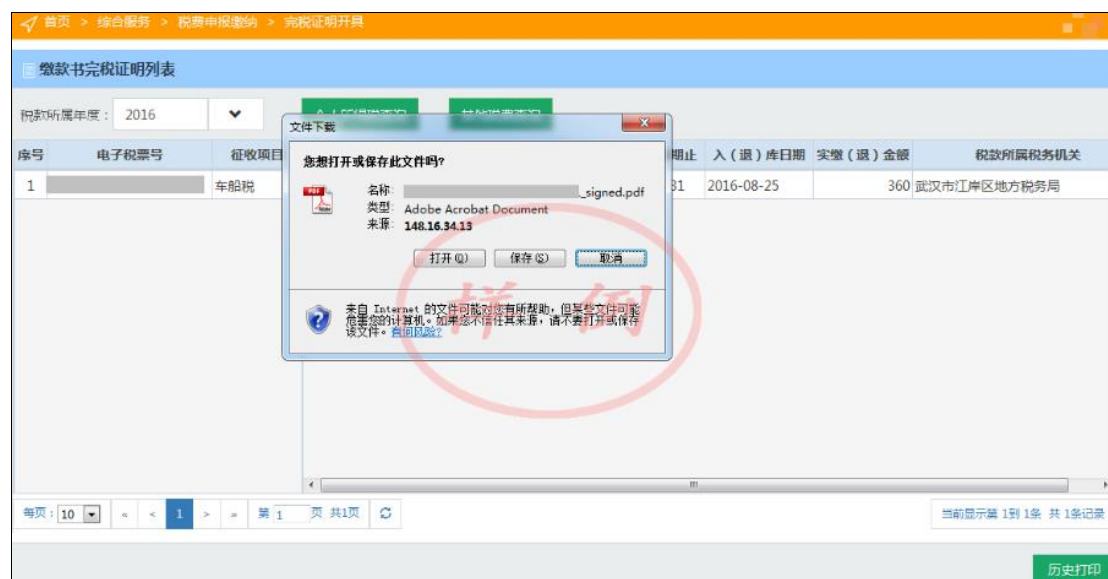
首页 > 综合服务 > 税费申报缴纳 > 完税证明开具

缴款书完税证明列表

税款所属年度： 2016

文件下载

您想打开或保存此文件吗？

名称： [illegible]_signed.pdf
类型： Adobe Acrobat Document
来源： 148.16.34.13

打开(O) 保存(S) 取消

来自 Internet 的文件可能对您有所帮助，但某些文件可能危害您的计算机。如果您不信任其来源，请不要打开或保存该文件。有何风险？

| 序号 | 电子税票号 | 征收项目 | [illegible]期止 | 入（退）库日期 | 实缴（退）金额 | 税款所属税务机关 |
|---|---|---|---|---|---|---|
| 1 | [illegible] | 车船税 | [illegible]31 | 2016-08-25 | 360 | 武汉市江岸区地方税务局 |

每页：10 第 1 页 共1页

当前显示第 1到 1条 共 1条记录

历史打印

样例